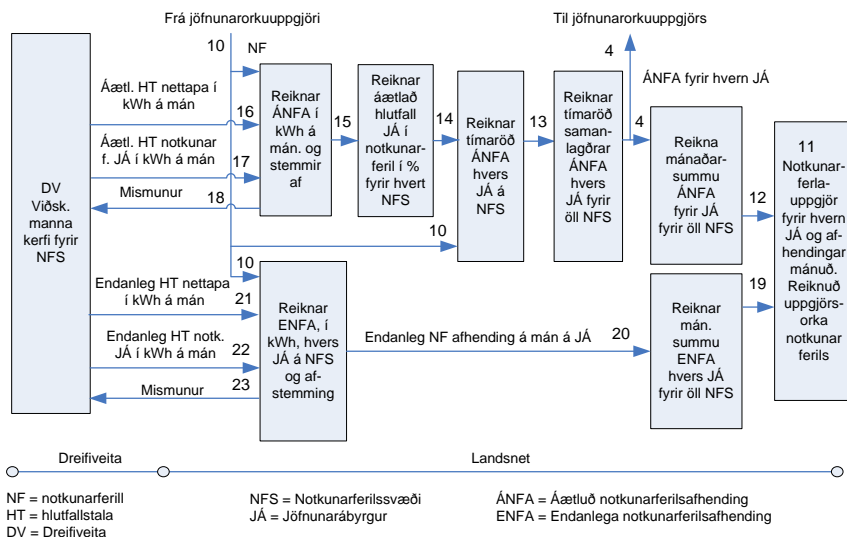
Frá jöfnunarorkuuppgjöri

Til jöfnunarorkuuppgjörs

10 NF

4

ÁNFA fyrir hvern JÁ

DV Viðsk. manna kerfi fyrir NFS

Áætl. HT nettapa í kWh á mán

16

Áætl. HT notkunar f. JÁ í kWh á mán

17

Mismunur

18

Reiknar ÁNFA í kWh á mán. og stemmir af

15

Reiknar áætlað hlutfall JÁ í notkunarferil í % fyrir hvert NFS

14

Reiknar tímaröð ÁNFA hvers JÁ á NFS

13

Reiknar tímaröð samanlagðrar ÁNFA hvers JÁ fyrir öll NFS

4

Reikna mánaðarsummu ÁNFA fyrir JÁ fyrir öll NFS

12

11 Notkunarferlauppgjör fyrir hvern JÁ og afhendingarmánuð. Reiknuð uppgjörsorka notkunarferils

10

10

Endanleg HT nettapa í kWh á mán

21

Endanleg HT notk. JÁ í kWh á mán

22

Mismunur

23

Reiknar ENFA, í kWh, hvers JÁ á NFS og afstemming

Endanleg NF afhending á mán á JÁ

20

Reiknar mán. summu ENFA hvers JÁ fyrir öll NFS

19

Dreifiveita

Landsnet

NF = notkunarferill
HT = hlutfallstala
DV = Dreifiveita

NFS = Notkunarferilssvæði
JÁ = Jöfnunarábyrgur

ÁNFA = Áætluð notkunarferilsafhending
ENFA = Endanlega notkunarferilsafhending